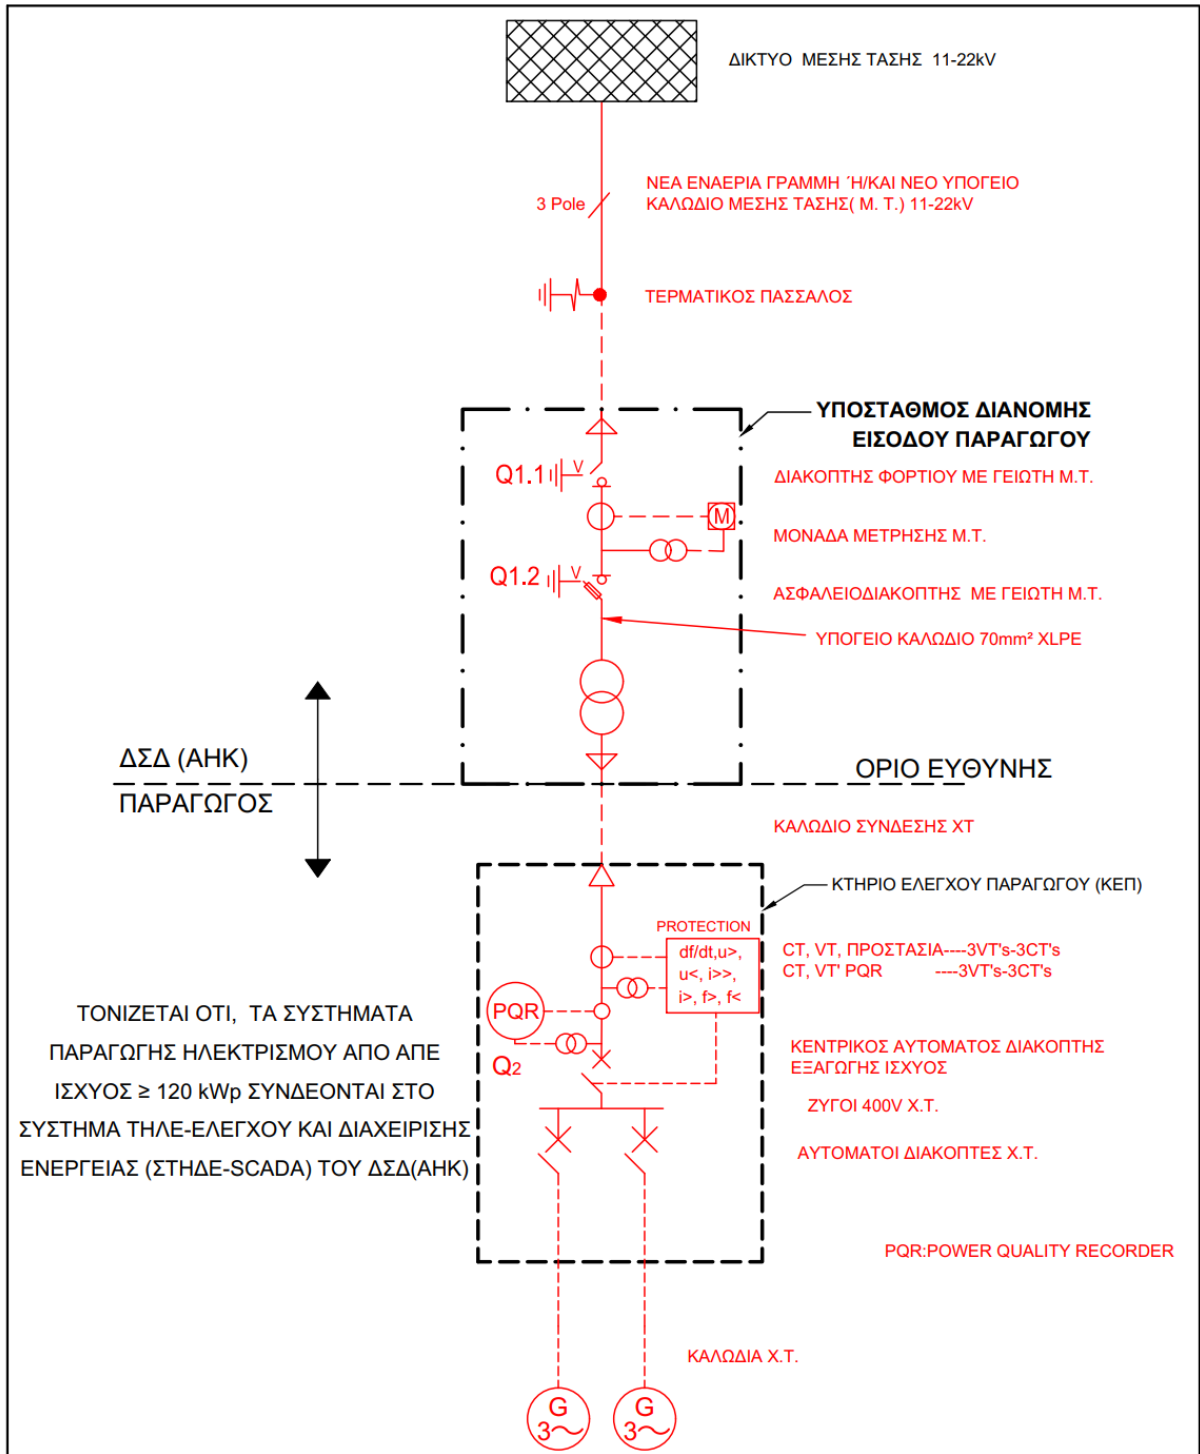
ΔΙΚΤΥΟ ΜΕΣΗΣ ΤΑΣΗΣ 11-22kV

3 Pole

ΝΕΑ ΕΝΑΕΡΙΑ ΓΡΑΜΜΗ ΄Η/ΚΑΙ ΝΕΟ ΥΠΟΓΕΙΟ ΚΑΛΩΔΙΟ ΜΕΣΗΣ ΤΑΣΗΣ( Μ. Τ.) 11-22kV

ΤΕΡΜΑΤΙΚΟΣ ΠΑΣΣΑΛΟΣ

ΥΠΟΣΤΑΘΜΟΣ ΔΙΑΝΟΜΗΣ ΕΙΣΟΔΟΥ ΠΑΡΑΓΩΓΟΥ

Q1.1 V

ΔΙΑΚΟΠΤΗΣ ΦΟΡΤΙΟΥ ΜΕ ΓΕΙΩΤΗ Μ.Τ.

M

ΜΟΝΑΔΑ ΜΕΤΡΗΣΗΣ Μ.Τ.

Q1.2 V

ΑΣΦΑΛΕΙΟΔΙΑΚΟΠΤΗΣ ΜΕ ΓΕΙΩΤΗ Μ.Τ.

ΥΠΟΓΕΙΟ ΚΑΛΩΔΙΟ 70mm² XLPE

ΔΣΔ (ΑΗΚ)

ΠΑΡΑΓΩΓΟΣ

ΟΡΙΟ ΕΥΘΥΝΗΣ

ΚΑΛΩΔΙΟ ΣΥΝΔΕΣΗΣ ΧΤ

ΚΤΗΡΙΟ ΕΛΕΓΧΟΥ ΠΑΡΑΓΩΓΟΥ (ΚΕΠ)

PROTECTION

df/dt,u>, u<, i>>, i>, f>, f<

CT, VT, ΠΡΟΣΤΑΣΙΑ----3VT's-3CT's
CT, VT' PQR ----3VT's-3CT's

PQR

Q2

ΚΕΝΤΡΙΚΟΣ ΑΥΤΟΜΑΤΟΣ ΔΙΑΚΟΠΤΗΣ ΕΞΑΓΩΓΗΣ ΙΣΧΥΟΣ

ΖΥΓΟΙ 400V Χ.Τ.

ΑΥΤΟΜΑΤΟΙ ΔΙΑΚΟΠΤΕΣ Χ.Τ.

ΤΟΝΙΖΕΤΑΙ ΟΤΙ, ΤΑ ΣΥΣΤΗΜΑΤΑ ΠΑΡΑΓΩΓΗΣ ΗΛΕΚΤΡΙΣΜΟΥ ΑΠΟ ΑΠΕ ΙΣΧΥΟΣ ≥ 120 kWp ΣΥΝΔΕΟΝΤΑΙ ΣΤΟ ΣΥΣΤΗΜΑ ΤΗΛΕ-ΕΛΕΓΧΟΥ ΚΑΙ ΔΙΑΧΕΙΡΙΣΗΣ ΕΝΕΡΓΕΙΑΣ (ΣΤΗΔΕ-SCADA) ΤΟΥ ΔΣΔ(ΑΗΚ)

PQR:POWER QUALITY RECORDER

ΚΑΛΩΔΙΑ Χ.Τ.

G
3~

G
3~